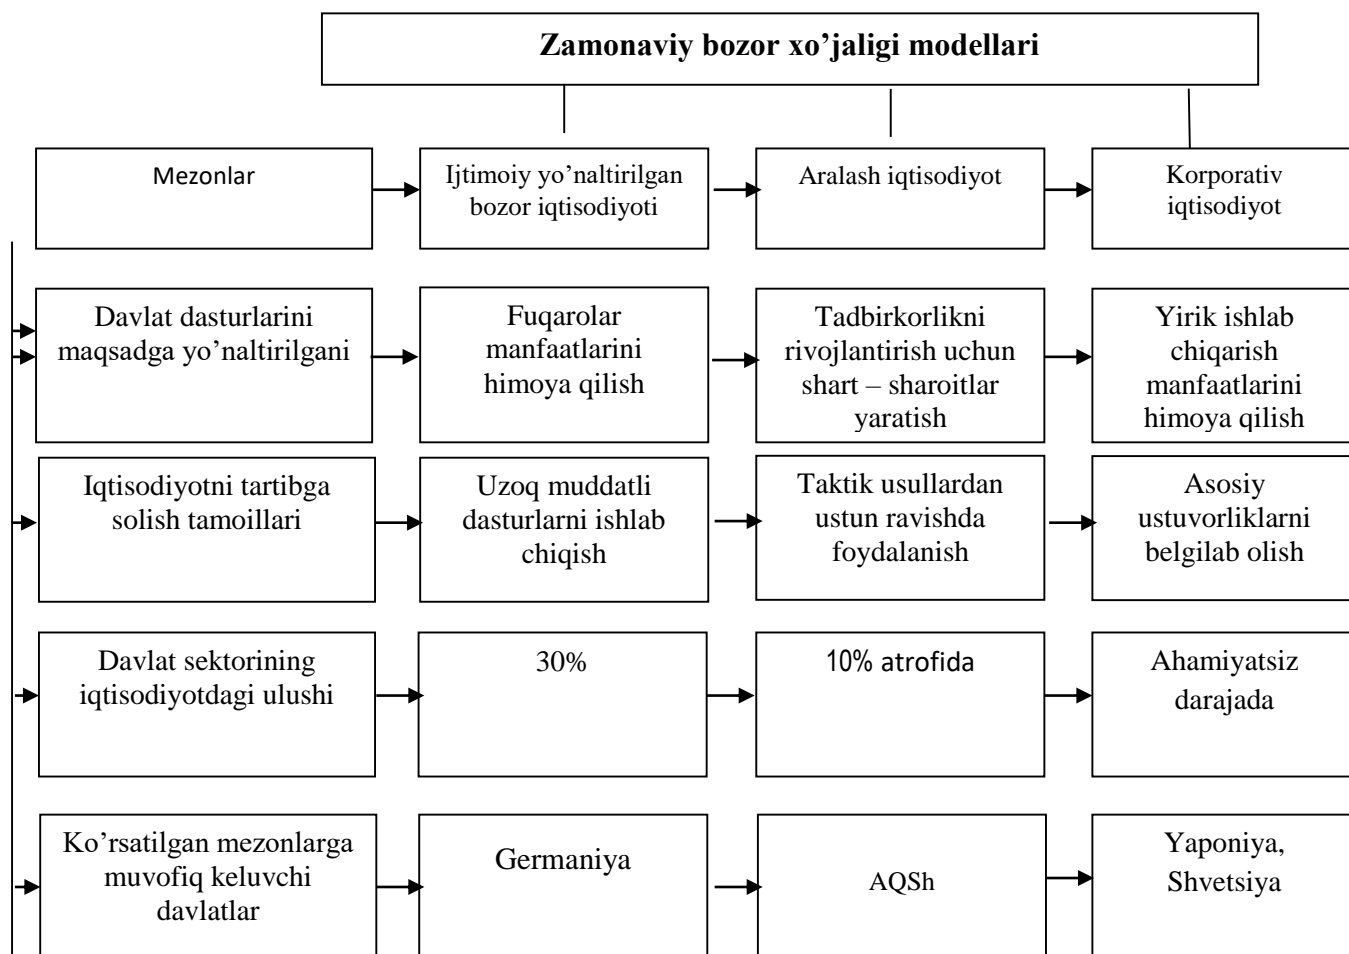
Zamonaviy bozor xo’jaligi modellari

| Mezonlar | Ijtimoiy yo’naltirilgan bozor iqtisodiyoti | Aralash iqtisodiyot | Korporativ iqtisodiyot |
|---|---|---|---|
| Davlat dasturlarini maqsadga yo’naltirilgani | Fuqarolar manfaatlarini himoya qilish | Tadbirkorlikni rivojlantirish uchun shart – sharoitlar yaratish | Yirik ishlab chiqarish manfaatlarini himoya qilish |
| Iqtisodiyotni tartibga solish tamoillari | Uzoq muddatli dasturlarni ishlab chiqish | Taktik usullardan ustun ravishda foydalanish | Asosiy ustuvorliklarni belgilab olish |
| Davlat sektorining iqtisodiyotdagi ulushi | 30% | 10% atrofida | Ahamiyatsiz darajada |
| Ko’rsatilgan mezonlarga muvofiq keluvchi davlatlar | Germaniya | AQSh | Yaponiya, Shvetsiya |